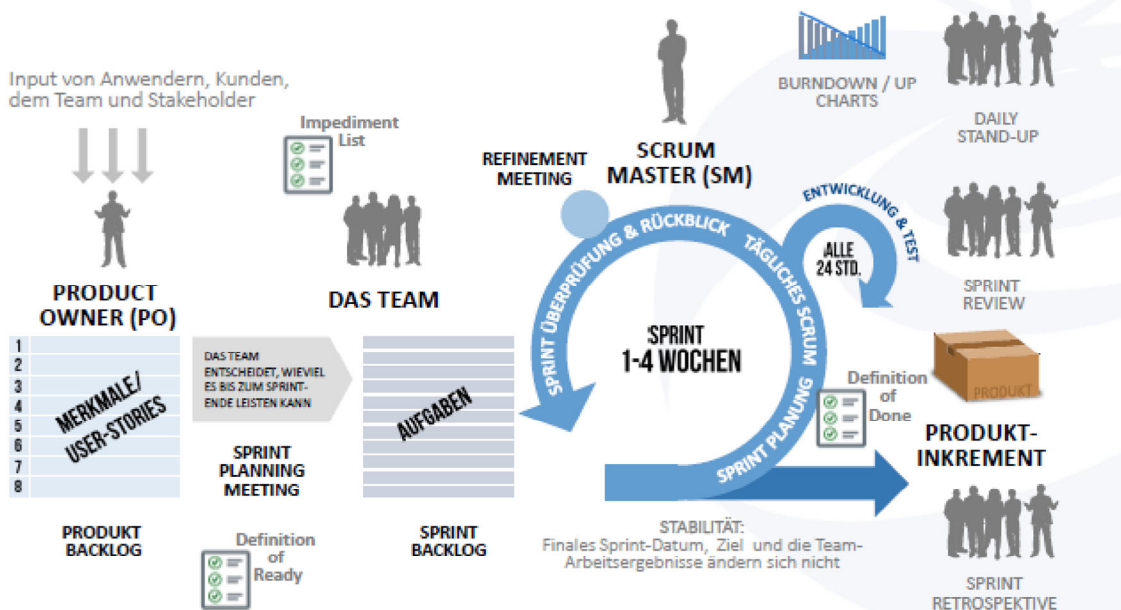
Input von Anwendern, Kunden, dem Team und Stakeholder

Impediment List

REFINEMENT MEETING

SCRUM MASTER (SM)

BURNDOWN / UP CHARTS

DAILY STAND-UP

ENTWICKLUNG & TEST

ALLE 24 STD.

SPRINT REVIEW

PRODUCT OWNER (PO)

DAS TEAM

SPRINT ÜBERPRÜFUNG & RÜCKBLICK

TÄGLICHES SCRUM

SPRINT 1-4 WOCHEN

SPRINT PLANUNG

1
2
3
4
5
6
7
8

MERKMALE/ USER-STORIES

DAS TEAM ENTSCHEIDET, WIEVIEL ES BIS ZUM SPRINT-ENDE LEISTEN KANN

AUFGABEN

PRODUKT

Definition of Done

PRODUKT-INKREMENT

SPRINT PLANNING MEETING

PRODUKT BACKLOG

Definition of Ready

SPRINT BACKLOG

STABILITÄT: Finales Sprint-Datum, Ziel und die Team-Arbeitsergebnisse ändern sich nicht

SPRINT RETROSPEKTIVE